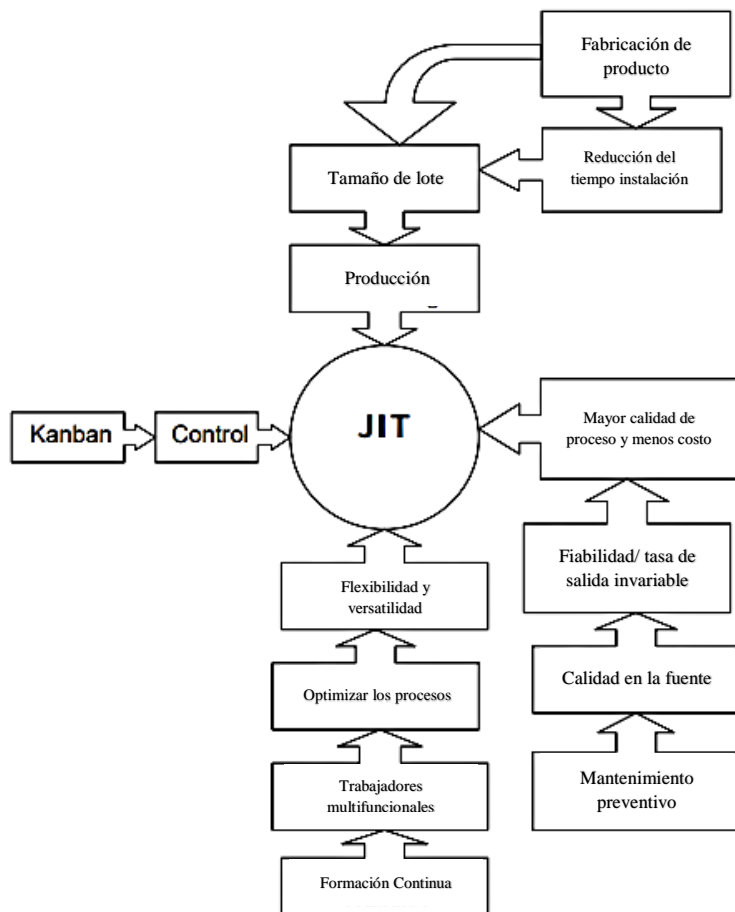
Fabricación de producto

Tamaño de lote

Reducción del tiempo instalación

Producción

Kanban

Control

JIT

Mayor calidad de proceso y menos costo

Fiabilidad/ tasa de salida invariable

Calidad en la fuente

Mantenimiento preventivo

Flexibilidad y versatilidad

Optimizar los procesos

Trabajadores multifuncionales

Formación Continua